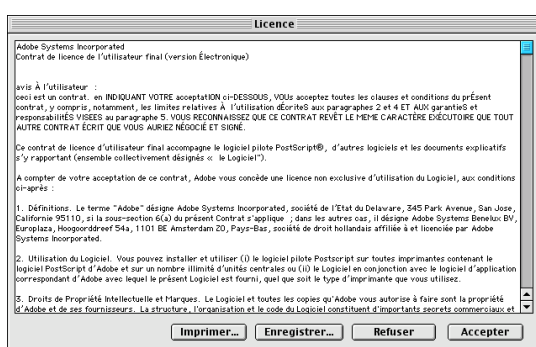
Licence

Adobe Systems Incorporated
Contrat de licence de l'utilisateur final (version Électronique)

avis À l'utilisateur :
ceci est un contrat. en INDIQUANT VOTRE acceptatION ci-DESSOUS, VOUs acceptez toutes les clauses et conditions du prÉsent contrat, y compris, notamment, les limites relatives À l'utilisation dÉcriteS aux paragraphes 2 et 4 ET AUX garantieS et responsabilitÉS VISEES au paragraphe 5. VOUS RECONNAISSEZ QUE CE CONTRAT REVÊT LE MEME CARACTÈRE EXÉCUTOIRE QUE TOUT AUTRE CONTRAT ÉCRIT QUE VOUS AURIEZ NÉGOCIÉ ET SIGNÉ.

Ce contrat de licence d'utilisateur final accompagne le logiciel pilote PostScript®, d'autres logiciels et les documents explicatifs s'y rapportant (ensemble collectivement désignés « le Logiciel »).

A compter de votre acceptation de ce contrat, Adobe vous concède une licence non exclusive d'utilisation du Logiciel, aux conditions ci-après :

1. Définitions. Le terme "Adobe" désigne Adobe Systems Incorporated, société de l'Etat du Delaware, 345 Park Avenue, San Jose, Californie 95110, si la sous-section 6(a) du présent Contrat s'applique ; dans les autres cas, il désigne Adobe Systems Benelux BV, Europlaza, Hoogoorddreef 54a, 1101 BE Amsterdam ZO, Pays-Bas, société de droit hollandais affiliée à et licenciée par Adobe Systems Incorporated.

2. Utilisation du Logiciel. Vous pouvez installer et utiliser (i) le logiciel pilote Postscript sur toutes imprimantes contenant le logiciel PostScript d'Adobe et sur un nombre illimité d'unités centrales ou (ii) le Logiciel en conjonction avec le logiciel d'application correspondant d'Adobe avec lequel le présent Logiciel est fourni, quel que soit le type d'imprimante que vous utilisez.

3. Droits de Propriété Intellectuelle et Marques. Le Logiciel et toutes les copies qu'Adobe vous autorise à faire sont la propriété d'Adobe et de ses fournisseurs. La structure, l'organisation et le code du Logiciel constituent d'importants secrets commerciaux et

Imprimer... Enregistrer... Refuser Accepter